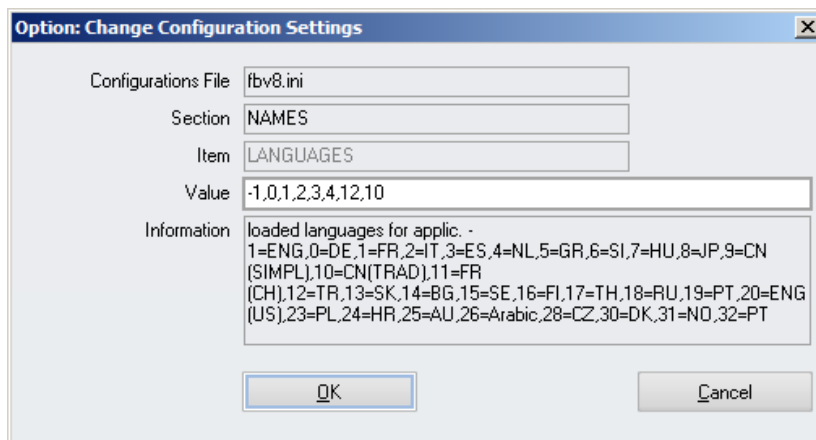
Option: Change Configuration Settings

Configurations File fbv8.ini

Section NAMES

Item LANGUAGES

Value -1,0,1,2,3,4,12,10

Information loaded languages for applic. - 1=ENG,0=DE,1=FR,2=IT,3=ES,4=NL,5=GR,6=SI,7=HU,8=JP,9=CN (SIMPL),10=CN(TRAD),11=FR (CH),12=TR,13=SK,14=BG,15=SE,16=FI,17=TH,18=RU,19=PT,20=ENG (US),23=PL,24=HR,25=AU,26=Arabic,28=CZ,30=DK,31=NO,32=PT

OK

Cancel